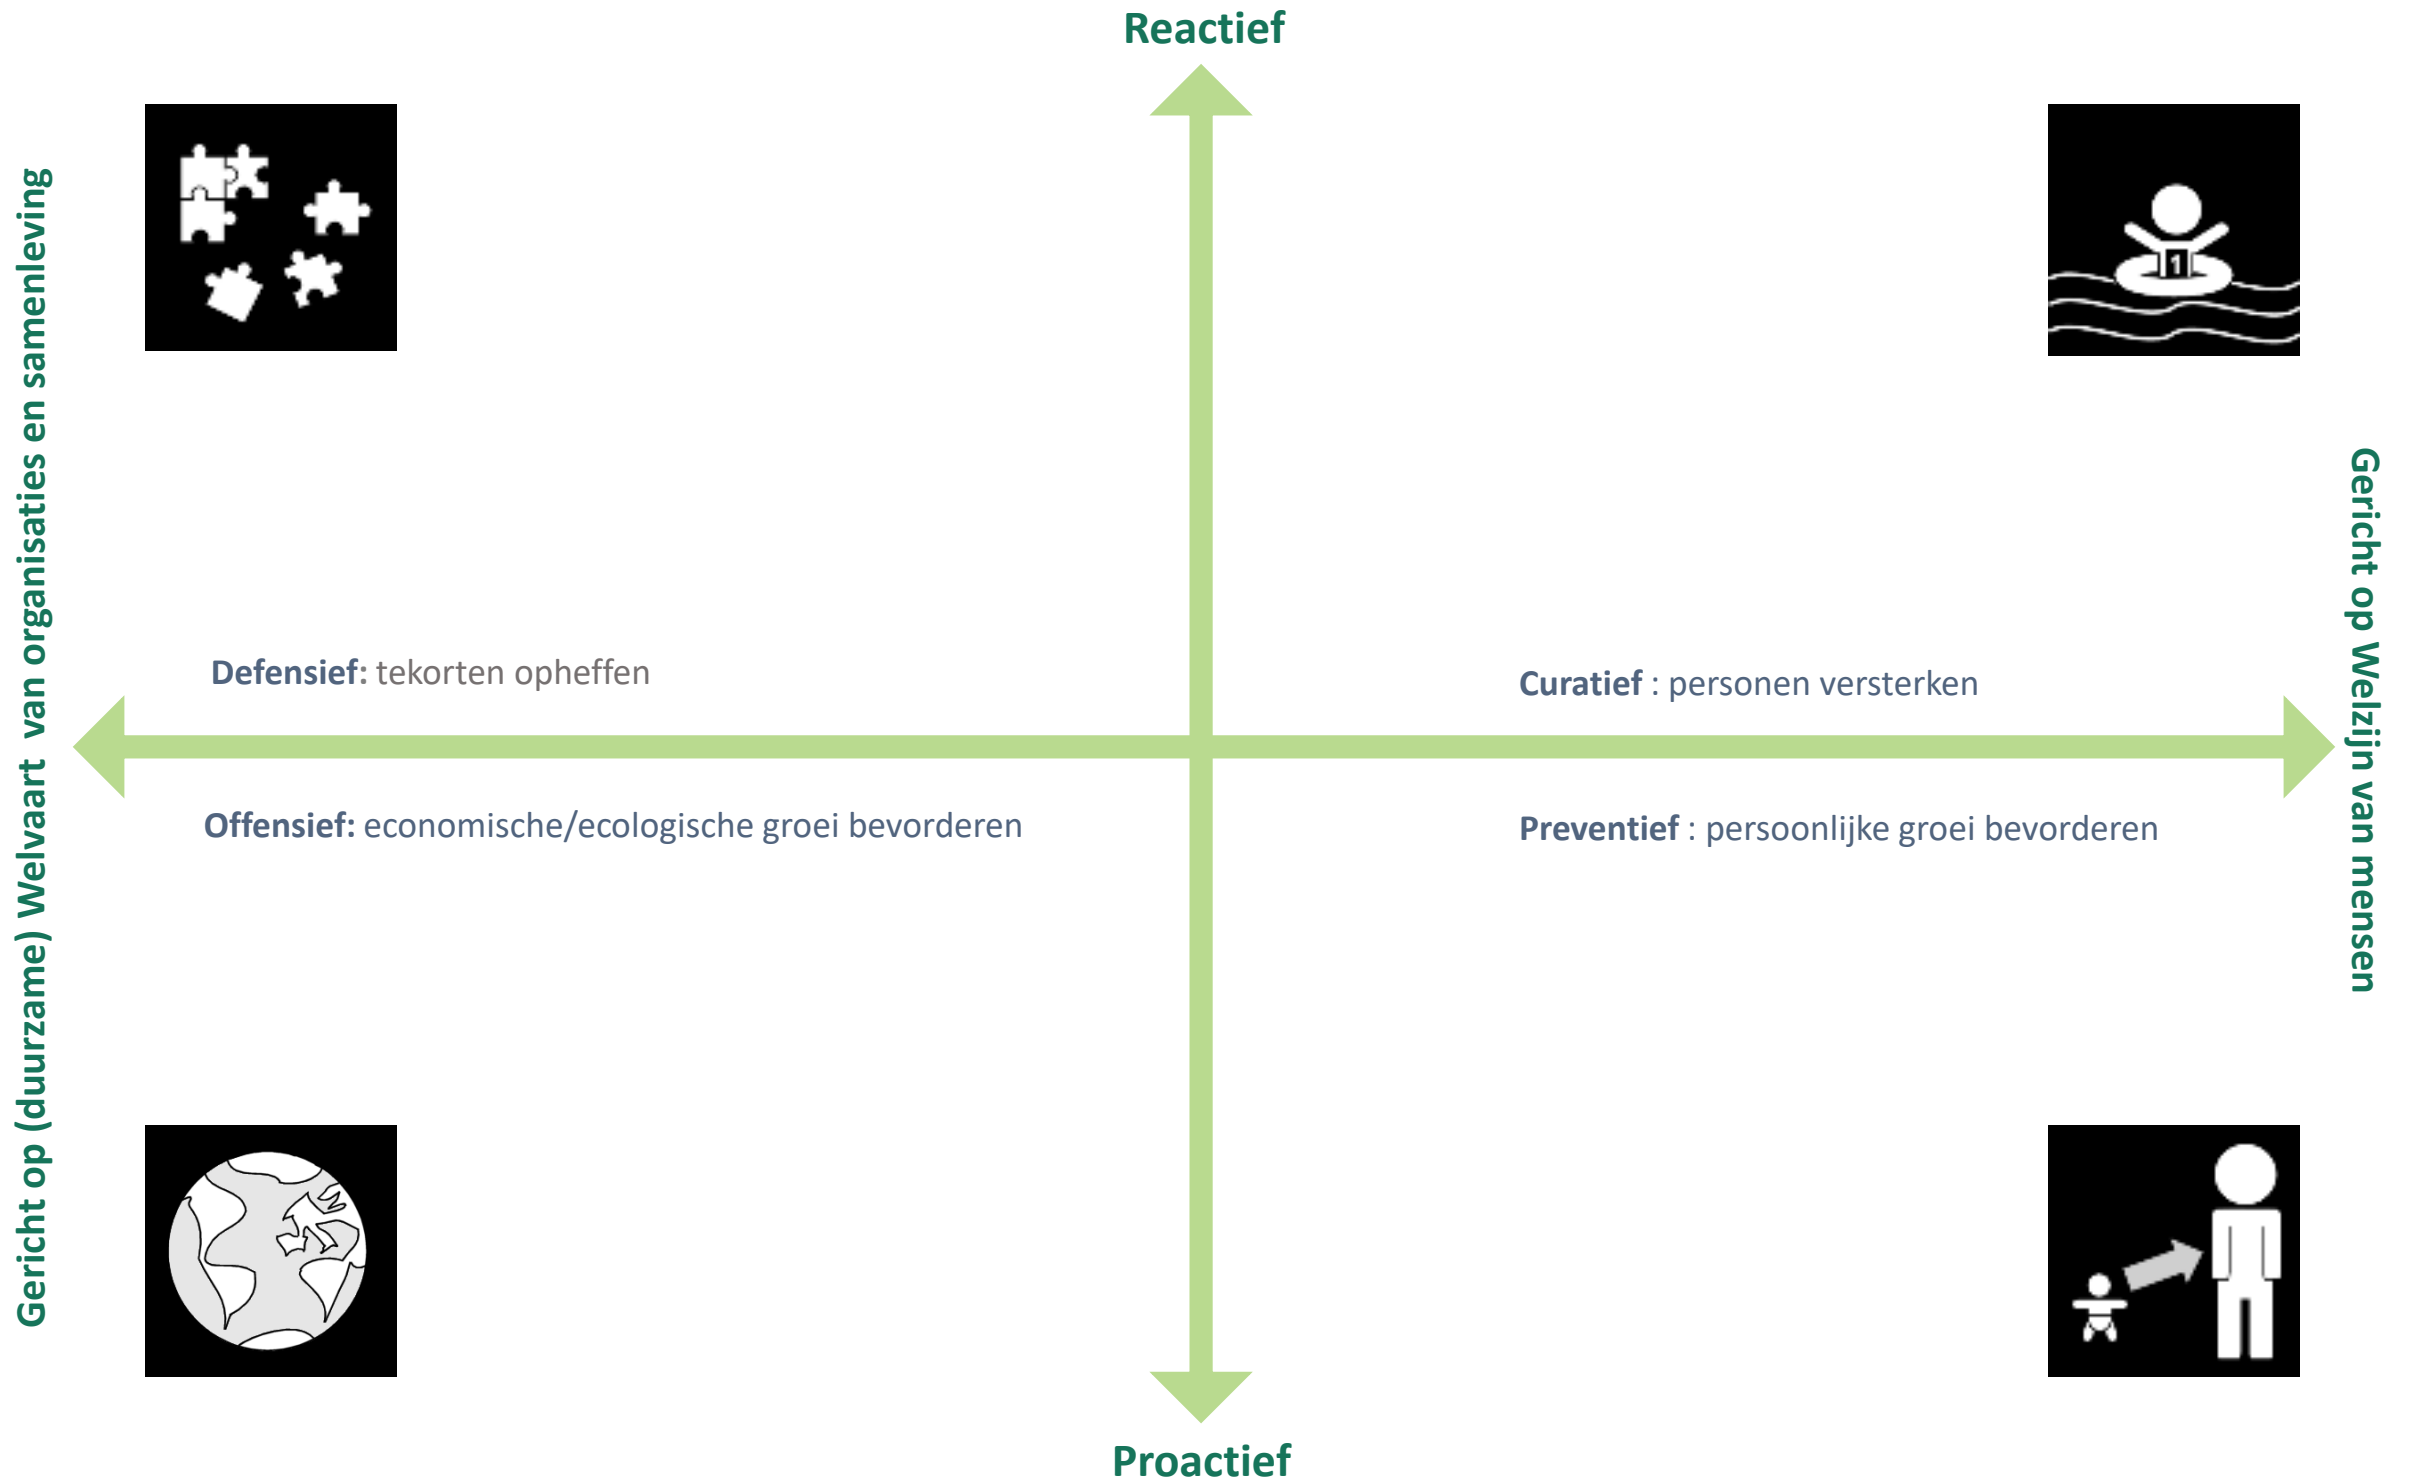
Reactief

Gericht op (duurzame) Welvaart van organisaties en samenleving

Gericht op Welzijn van mensen

Defensief: tekorten opheffen

Curatief : personen versterken

Offensief: economische/ecologische groei bevorderen

Preventief : persoonlijke groei bevorderen

1

Proactief